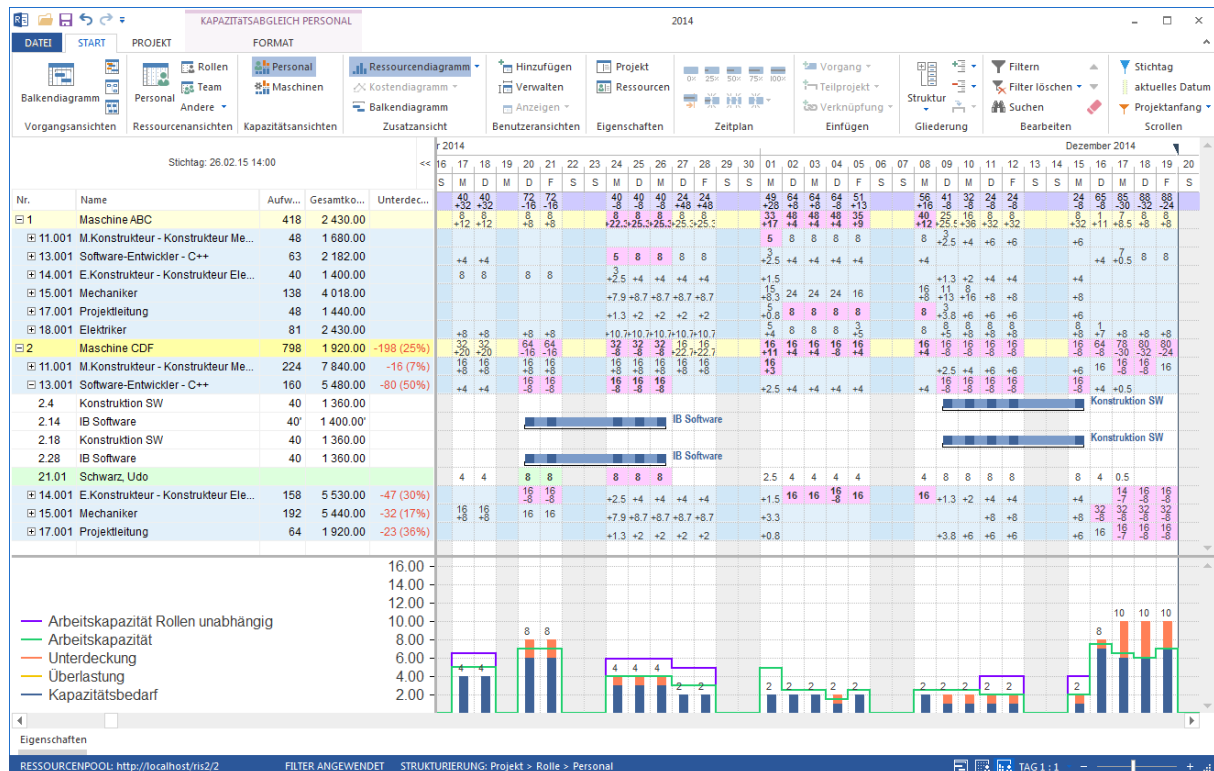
KAPAZITÄTSABGLEICH PERSONAL 2014

DATEI START PROJEKT FORMAT

Balkendiagramm Personal Rollen Team Andere Personal Maschinen Ressourcendiagramm Kostendiagramm Balkendiagramm Hinzufügen Verwalten Anzeigen Projekt Ressourcen Vorgang Teilprojekt Verknüpfung Struktur Filtern Filter löschen Suchen Stichtag aktuelles Datum Projektanfang

Vorgangsansichten Ressourcenansichten Kapazitätsansichten Zusatzansicht Benutzeransichten Eigenschaften Zeitplan Einfügen Gliederung Bearbeiten Scrollen

Stichtag: 26.02.15 14:00

r 2014 Dezember 2014

| Nr. | Name | Aufw... | Gesamtko... | Unterdec... |
|---|---|---|---|---|
| ⊟1 | Maschine ABC | 418 | 2 430.00 | |
| ⊞11.001 | M.Konstrukteur - Konstrukteur Me... | 48 | 1 680.00 | |
| ⊞13.001 | Software-Entwickler - C++ | 63 | 2 182.00 | |
| ⊞14.001 | E.Konstrukteur - Konstrukteur Ele... | 40 | 1 400.00 | |
| ⊞15.001 | Mechaniker | 138 | 4 018.00 | |
| ⊞17.001 | Projektleitung | 48 | 1 440.00 | |
| ⊞18.001 | Elektriker | 81 | 2 430.00 | |
| ⊟2 | Maschine CDF | 798 | 1 920.00 | -198 (25%) |
| ⊞11.001 | M.Konstrukteur - Konstrukteur Me... | 224 | 7 840.00 | -16 (7%) |
| ⊟13.001 | Software-Entwickler - C++ | 160 | 5 480.00 | -80 (50%) |
| 2.4 | Konstruktion SW | 40 | 1 360.00 | |
| 2.14 | IB Software | 40' | 1 400.00' | |
| 2.18 | Konstruktion SW | 40 | 1 360.00 | |
| 2.28 | IB Software | 40 | 1 360.00 | |
| 21.01 | Schwarz, Udo | | | |
| ⊞14.001 | E.Konstrukteur - Konstrukteur Ele... | 158 | 5 530.00 | -47 (30%) |
| ⊞15.001 | Mechaniker | 192 | 5 440.00 | -32 (17%) |
| ⊞17.001 | Projektleitung | 64 | 1 920.00 | -23 (36%) |

IB Software Konstruktion SW Konstruktion SW IB Software

16.00 14.00 12.00 10.00 8.00 6.00 4.00 2.00

Arbeitskapazität Rollen unabhängig
Arbeitskapazität
Unterdeckung
Überlastung
Kapazitätsbedarf

Eigenschaften

RESSOURCENPOOL: http://localhost/ris2/2 FILTER ANGEWENDET STRUKTURIERUNG: Projekt > Rolle > Personal TAG 1 : 1